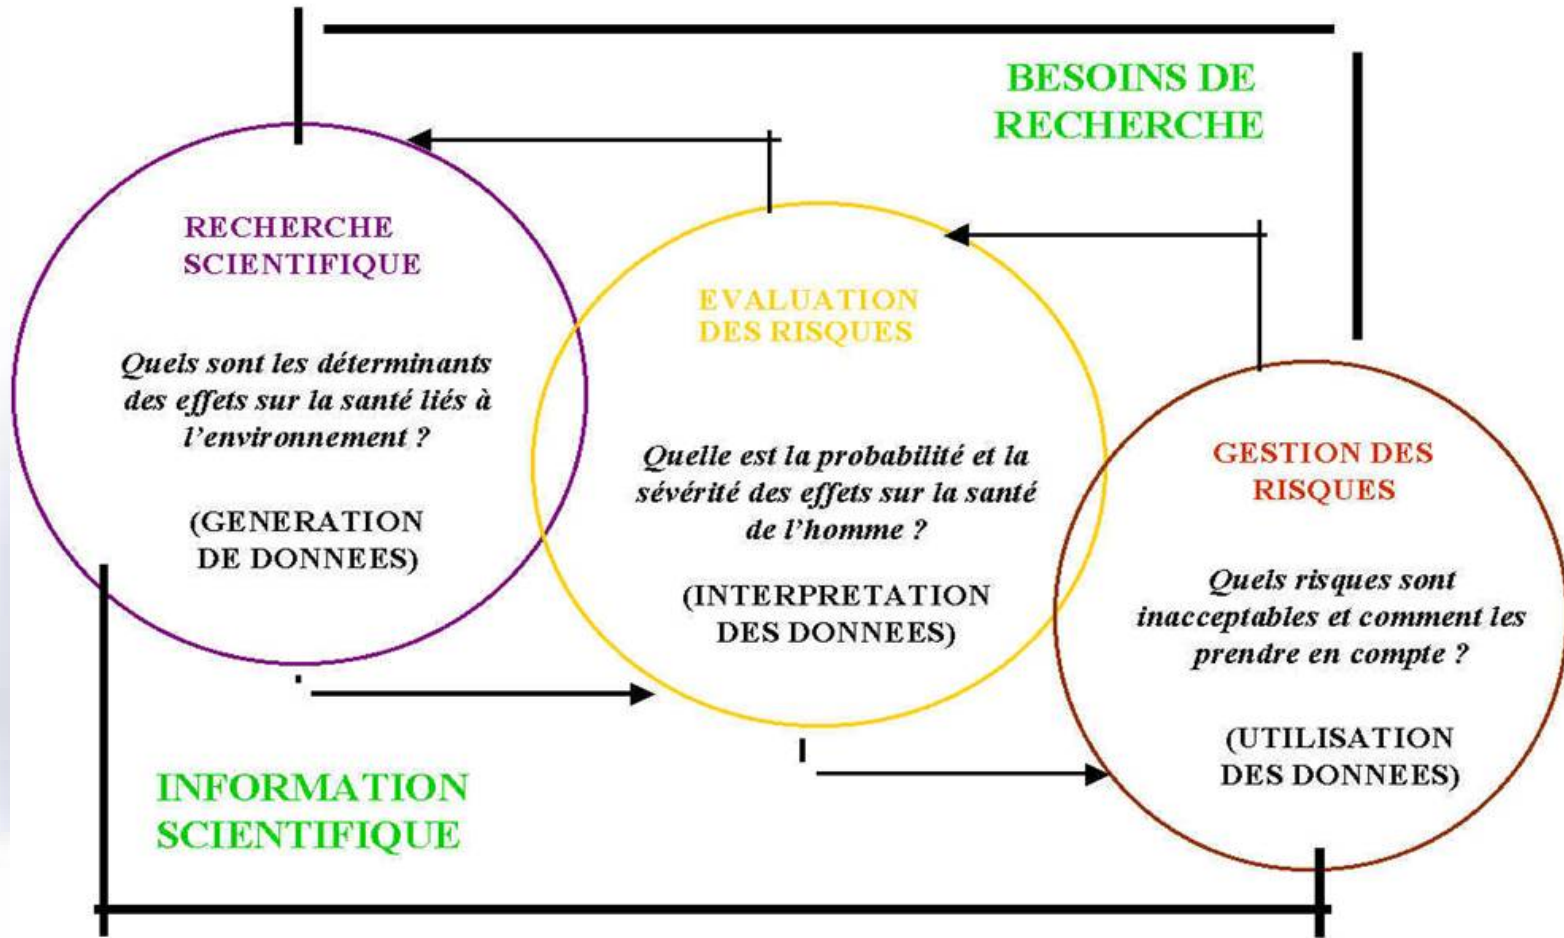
BESOINS DE RECHERCHE

RECHERCHE SCIENTIFIQUE

Quels sont les déterminants des effets sur la santé liés à l'environnement ?

(GENERATION DE DONNEES)

EVALUATION DES RISQUES

Quelle est la probabilité et la sévérité des effets sur la santé de l'homme ?

(INTERPRETATION DES DONNEES)

GESTION DES RISQUES

Quels risques sont inacceptables et comment les prendre en compte ?

(UTILISATION DES DONNEES)

INFORMATION SCIENTIFIQUE